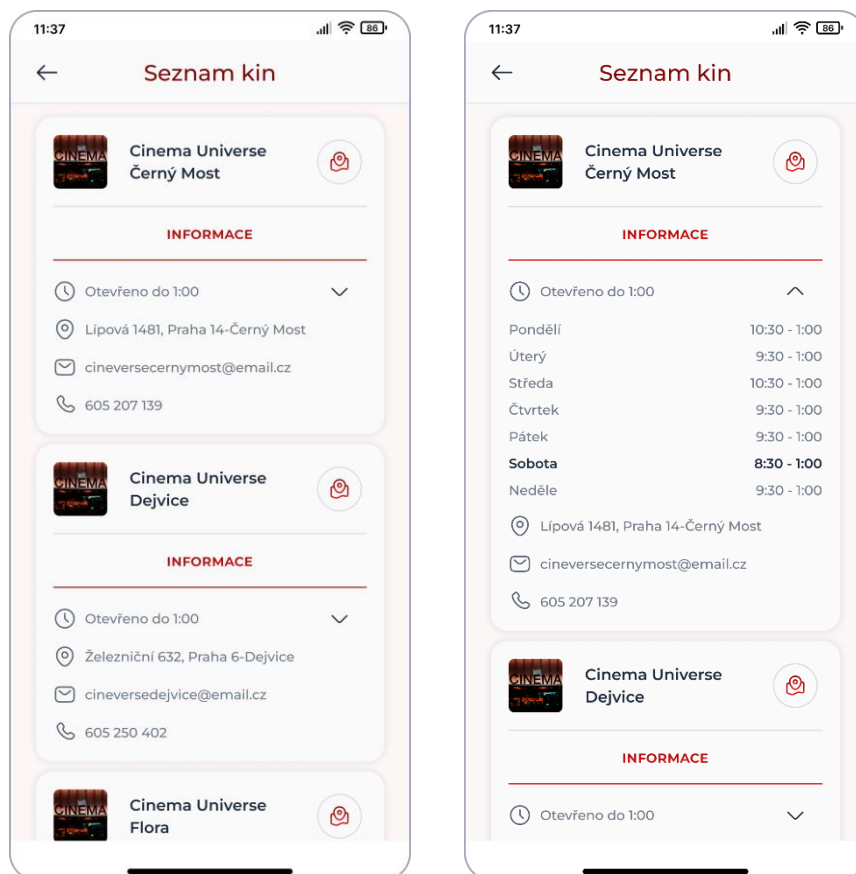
11:37

86

Seznam kin

CINEMA

Cinema Universe Černý Most

INFORMACE

Otevřeno do 1:00

Lípová 1481, Praha 14-Černý Most

cineversecernymost@email.cz

605 207 139

CINEMA

Cinema Universe Dejvice

INFORMACE

Otevřeno do 1:00

Železniční 632, Praha 6-Dejvice

cineversedejvice@email.cz

605 250 402

CINEMA

Cinema Universe Flora

11:37

86

Seznam kin

CINEMA

Cinema Universe Černý Most

INFORMACE

Otevřeno do 1:00

| | |
|---|---|
| Pondělí | 10:30 - 1:00 |
| Úterý | 9:30 - 1:00 |
| Středa | 10:30 - 1:00 |
| Čtvrtek | 9:30 - 1:00 |
| Pátek | 9:30 - 1:00 |
| **Sobota** | **8:30 - 1:00** |
| Neděle | 9:30 - 1:00 |

Lípová 1481, Praha 14-Černý Most

cineversecernymost@email.cz

605 207 139

CINEMA

Cinema Universe Dejvice

INFORMACE

Otevřeno do 1:00